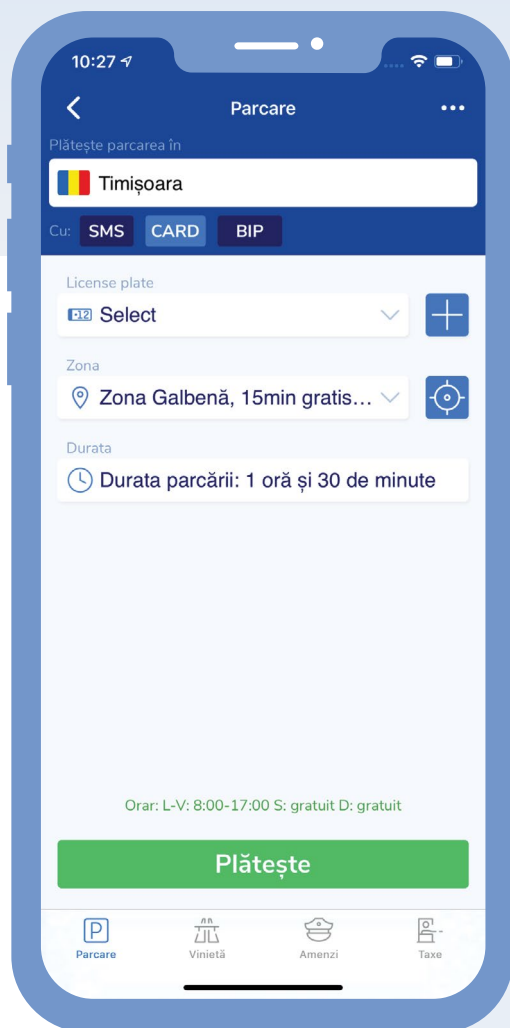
10:27

Parcare

Plătește parcarea în

Timișoara

Cu: SMS CARD BIP

License plate

Select

Zona

Zona Galbenă, 15min gratis...

Durata

Durata parcării: 1 oră și 30 de minute

Orar: L-V: 8:00-17:00 S: gratuit D: gratuit

Plătește

Parcare Vinietă Amenzi Taxe